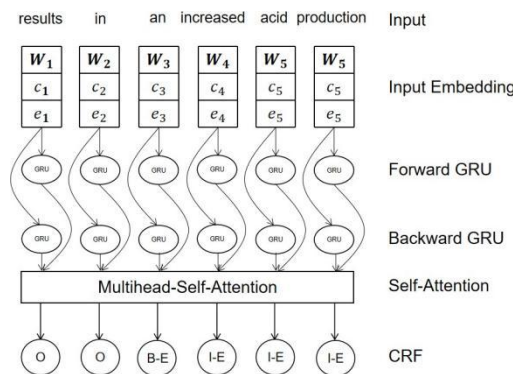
results in an increased acid production Input

| $W_1$ | $W_2$ | $W_3$ | $W_4$ | $W_5$ | $W_5$ |
|---|---|---|---|---|---|
| $c_1$ | $c_2$ | $c_3$ | $c_4$ | $c_5$ | $c_5$ |
| $e_1$ | $e_2$ | $e_3$ | $e_4$ | $e_5$ | $e_5$ |

Input Embedding

GRU GRU GRU GRU GRU GRU

Forward GRU

GRU GRU GRU GRU GRU GRU

Backward GRU

Multihead-Self-Attention

Self-Attention

O O B-E I-E I-E I-E

CRF